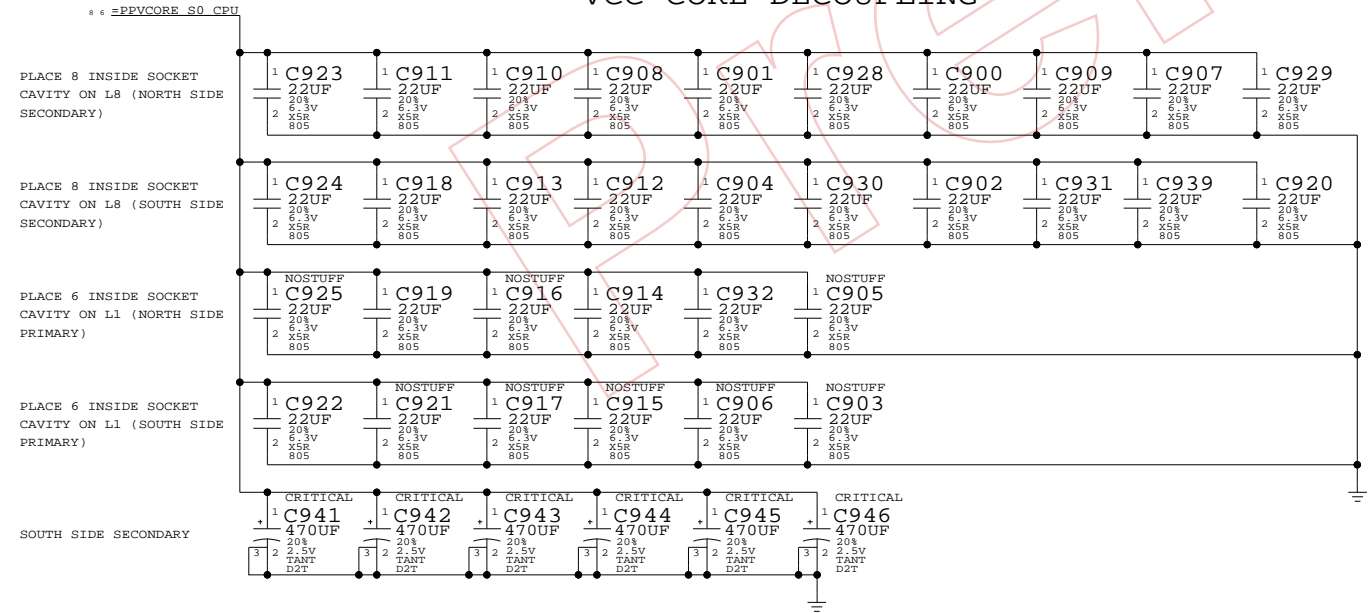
VCC CORE DECOUPLING

8 6 =PPVCORE_S0_CPU

PLACE 8 INSIDE SOCKET CAVITY ON L8 (NORTH SIDE SECONDARY)

1 C923 22UF 20% 6.3V 2 X5R 805
1 C911 22UF 20% 6.3V 2 X5R 805
1 C910 22UF 20% 6.3V 2 X5R 805
1 C908 22UF 20% 6.3V 2 X5R 805
1 C901 22UF 20% 6.3V 2 X5R 805
1 C928 22UF 20% 6.3V 2 X5R 805
1 C900 22UF 20% 6.3V 2 X5R 805
1 C909 22UF 20% 6.3V 2 X5R 805
1 C907 22UF 20% 6.3V 2 X5R 805
1 C929 22UF 20% 6.3V 2 X5R 805

PLACE 8 INSIDE SOCKET CAVITY ON L8 (SOUTH SIDE SECONDARY)

1 C924 22UF 20% 6.3V 2 X5R 805
1 C918 22UF 20% 6.3V 2 X5R 805
1 C913 22UF 20% 6.3V 2 X5R 805
1 C912 22UF 20% 6.3V 2 X5R 805
1 C904 22UF 20% 6.3V 2 X5R 805
1 C930 22UF 20% 6.3V 2 X5R 805
1 C902 22UF 20% 6.3V 2 X5R 805
1 C931 22UF 20% 6.3V 2 X5R 805
1 C939 22UF 20% 6.3V 2 X5R 805
1 C920 22UF 20% 6.3V 2 X5R 805

PLACE 6 INSIDE SOCKET CAVITY ON L1 (NORTH SIDE PRIMARY)

NOSTUFF 1 C925 22UF 20% 6.3V 2 X5R 805
1 C919 22UF 20% 6.3V 2 X5R 805
NOSTUFF 1 C916 22UF 20% 6.3V 2 X5R 805
1 C914 22UF 20% 6.3V 2 X5R 805
1 C932 22UF 20% 6.3V 2 X5R 805
NOSTUFF 1 C905 22UF 20% 6.3V 2 X5R 805

PLACE 6 INSIDE SOCKET CAVITY ON L1 (SOUTH SIDE PRIMARY)

1 C922 22UF 20% 6.3V 2 X5R 805
NOSTUFF 1 C921 22UF 20% 6.3V 2 X5R 805
NOSTUFF 1 C917 22UF 20% 6.3V 2 X5R 805
NOSTUFF 1 C915 22UF 20% 6.3V 2 X5R 805
NOSTUFF 1 C906 22UF 20% 6.3V 2 X5R 805
NOSTUFF 1 C903 22UF 20% 6.3V 2 X5R 805

SOUTH SIDE SECONDARY

CRITICAL 1 C941 470UF 20% 3 2 2.5V TANT D2T
CRITICAL 1 C942 470UF 20% 3 2 2.5V TANT D2T
CRITICAL 1 C943 470UF 20% 3 2 2.5V TANT D2T
CRITICAL 1 C944 470UF 20% 3 2 2.5V TANT D2T
CRITICAL 1 C945 470UF 20% 3 2 2.5V TANT D2T
CRITICAL 1 C946 470UF 20% 3 2 2.5V TANT D2T